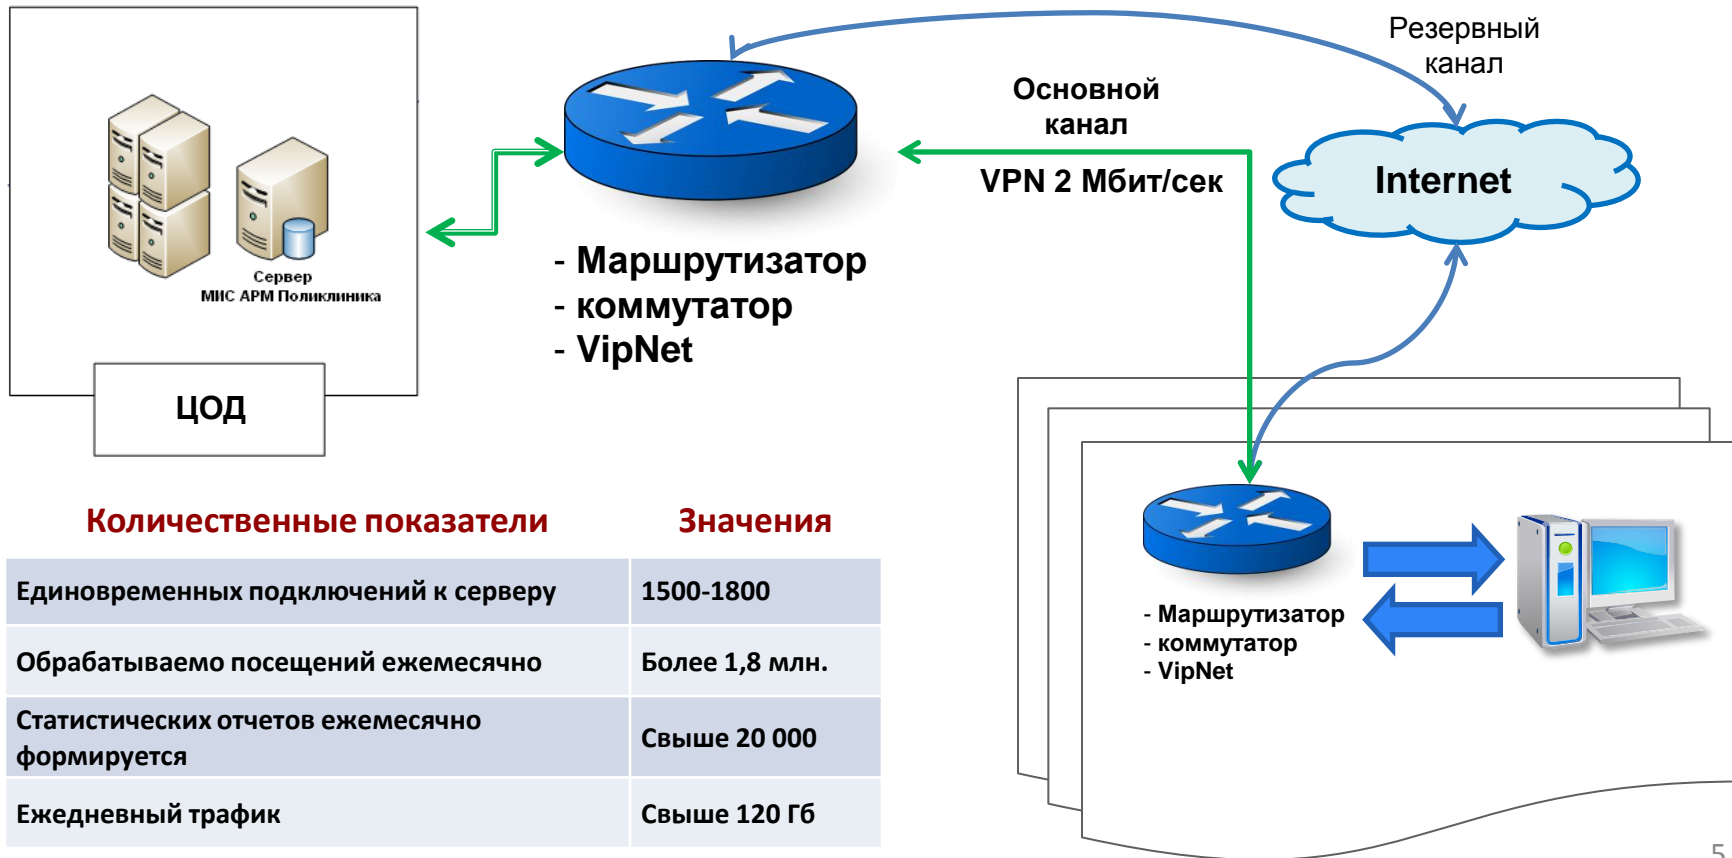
Сервер
МИС АРМ Поликлиника

ЦОД

- Маршрутизатор
- коммутатор
- VipNet

Основной канал

VPN 2 Мбит/сек

Резервный канал

Internet

- Маршрутизатор
- коммутатор
- VipNet

| Количественные показатели | Значения |
|---|---|
| Единовременных подключений к серверу | 1500-1800 |
| Обрабатываемо посещений ежемесячно | Более 1,8 млн. |
| Статистических отчетов ежемесячно формируется | Свыше 20 000 |
| Ежедневный трафик | Свыше 120 Гб |

5